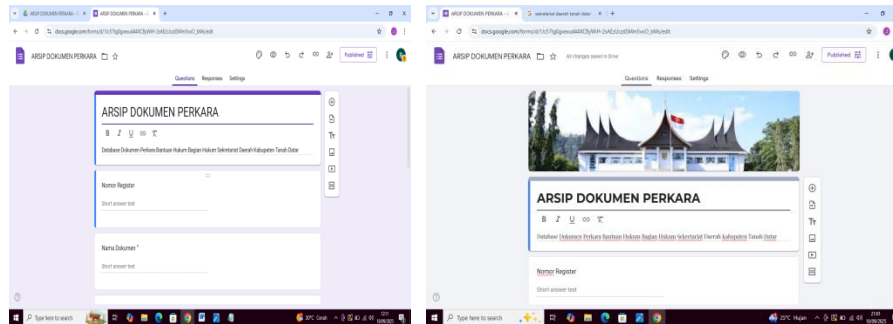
ARSIP DOKUMEN PERKARA
ARSIP DOKUMEN PERKARA
docs.google.com/forms/d/1Jc57tg0gxeuuM4KCByWkH-2s4Ez/cdzl5MmSvcO_bWs/edit
ARSIP DOKUMEN PERKARA
Published
Questions Responses Settings
ARSIP DOKUMEN PERKARA
B I U
Database Dokumen Perkara Bantuan Hukum Bagian Hukum Sekretariat Daerah Kabupaten Tanah Datar
Nomor Register
Short answer text
Nama Dokumen *
Short answer text
Type here to search
30°C Cerah
12:11
10/06/2023

ARSIP DOKUMEN PERKARA
sekretariat daerah tanah datar
docs.google.com/forms/d/1Jc57tg0gxeuuM4KCByWkH-2s4Ez/cdzl5MmSvcO_bWs/edit
ARSIP DOKUMEN PERKARA
All changes saved in Drive
Published
Questions Responses Settings
ARSIP DOKUMEN PERKARA
B I U
Database Dokumen Perkara Bantuan Hukum Bagian Hukum Sekretariat Daerah Kabupaten Tanah Datar
Nomor Register
Short answer text
Type here to search
25°C Hujan
21:03
10/06/2023